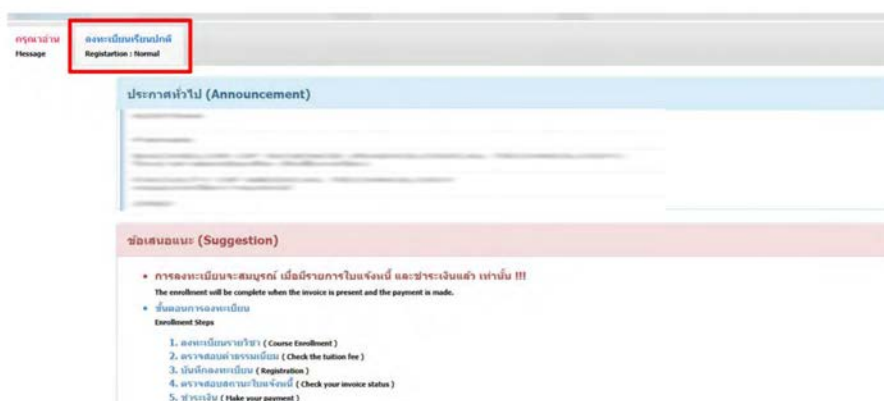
กรุณาอ่าน
Message

ลงทะเบียนเรียนปกติ
Registartion : Normal

ประกาศทั่วไป (Announcement)

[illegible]

ข้อเสนอแนะ (Suggestion)

• การลงทะเบียนจะสมบูรณ์ เมื่อมีรายการใบแจ้งหนี้ และชำระเงินแล้ว เท่านั้น !!!
The enrollment will be complete when the invoice is present and the payment is made.

• ขั้นตอนการลงทะเบียน
Enrollment Steps

1. ลงทะเบียนรายวิชา ( Course Enrollment )
2. ตรวจสอบค่าธรรมเนียม ( Check the tuition fee )
3. บันทึกลงทะเบียน ( Registration )
4. ตรวจสอบสถานะใบแจ้งหนี้ ( Check your invoice status )
5. ชำระเงิน ( Make your payment )